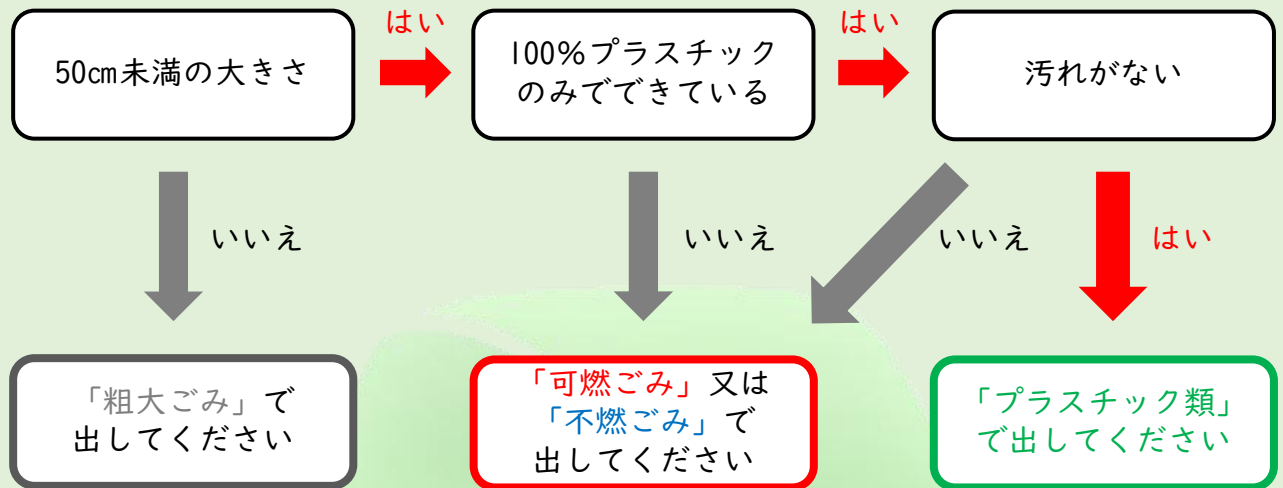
50㎝未満の大きさ

はい

100%プラスチックのみでできている

はい

汚れがない

いいえ

いいえ

いいえ

はい

「粗大ごみ」で出してください

「可燃ごみ」又は「不燃ごみ」で出してください

「プラスチック類」で出してください